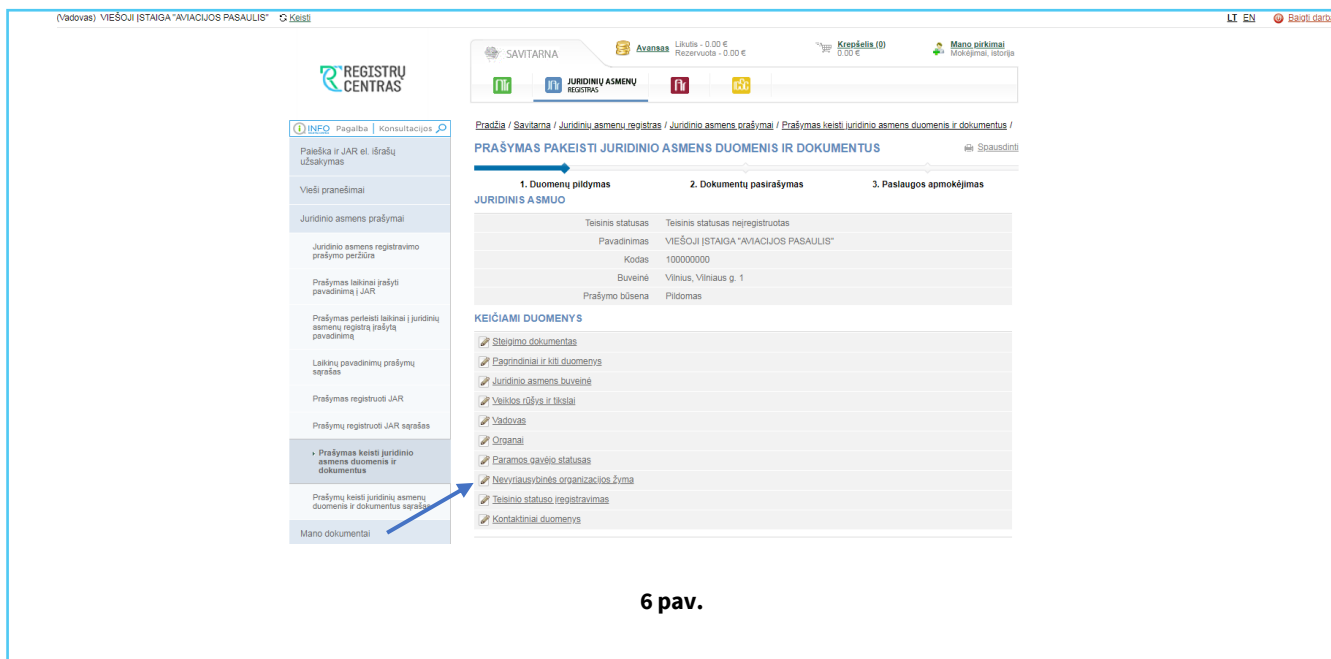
(Vadovas) VIEŠOJI ĮSTAIGA "AVIACIJOS PASAULIS" Keisti

LT EN Baigti darb

REGISTRŲ CENTRAS

SAVITARNA

Avansas Likutis - 0.00 € Rezervuota - 0.00 €

Krepšelis (0) 0.00 €

Mano pirkimai Mokėjimai, istorija

JURIDINIŲ ASMENŲ REGISTRAS

INFO Pagalba Konsultacijos

Paieška ir JAR el. išrašų užsakymas

Vieši pranešimai

Juridinio asmens prašymai

Juridinio asmens registravimo prašymo peržiūra

Prašymas laikinai įrašyti pavadinimą į JAR

Prašymas perleisti laikinai į juridinių asmenų registrą įrašytą pavadinimą

Laikinų pavadinimų prašymų sąrašas

Prašymas registruoti JAR

Prašymų registruoti JAR sąrašas

Prašymas keisti juridinio asmens duomenis ir dokumentus

Prašymų keisti juridinio asmenų duomenis ir dokumentus sąrašas

Mano dokumentai

Pradžia / Savitarna / Juridinių asmenų registras / Juridinio asmens prašymai / Prašymas keisti juridinio asmens duomenis ir dokumentus /

PRAŠYMAS PAKEISTI JURIDINIO ASMENS DUOMENIS IR DOKUMENTUS

Spausdinti

1. Duomenų pildymas
2. Dokumentų pasirašymas
3. Paslaugos apmokėjimas

JURIDINIS ASMUO

| | |
|---|---|
| Teisinis statusas | Teisinis statusas neįregistruotas |
| Pavadinimas | VIEŠOJI ĮSTAIGA "AVIACIJOS PASAULIS" |
| Kodas | 100000000 |
| Buveinė | Vilnius, Vilniaus g. 1 |
| Prašymo būsena | Pildomas |

KEIČIAMI DUOMENYS

Steigimo dokumentas
Pagrindiniai ir kiti duomenys
Juridinio asmens buveinė
Veiklos rūšys ir tikslai
Vadovas
Organai
Paramos gavėjo statusas
Nevyriausybinės organizacijos žyma
Teisinio statuso įregistravimas
Kontaktiniai duomenys

6 pav.